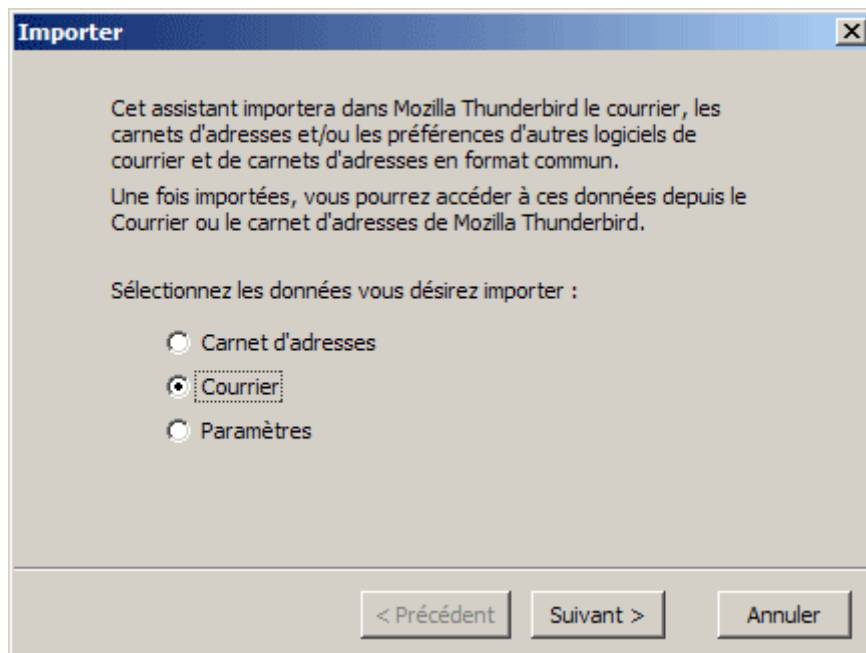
Importer

Cet assistant importera dans Mozilla Thunderbird le courrier, les carnets d'adresses et/ou les préférences d'autres logiciels de courrier et de carnets d'adresses en format commun.

Une fois importées, vous pourrez accéder à ces données depuis le Courrier ou le carnet d'adresses de Mozilla Thunderbird.

Sélectionnez les données vous désirez importer :

Carnet d'adresses

Courrier

Paramètres

< Précédent | Suivant > | Annuler